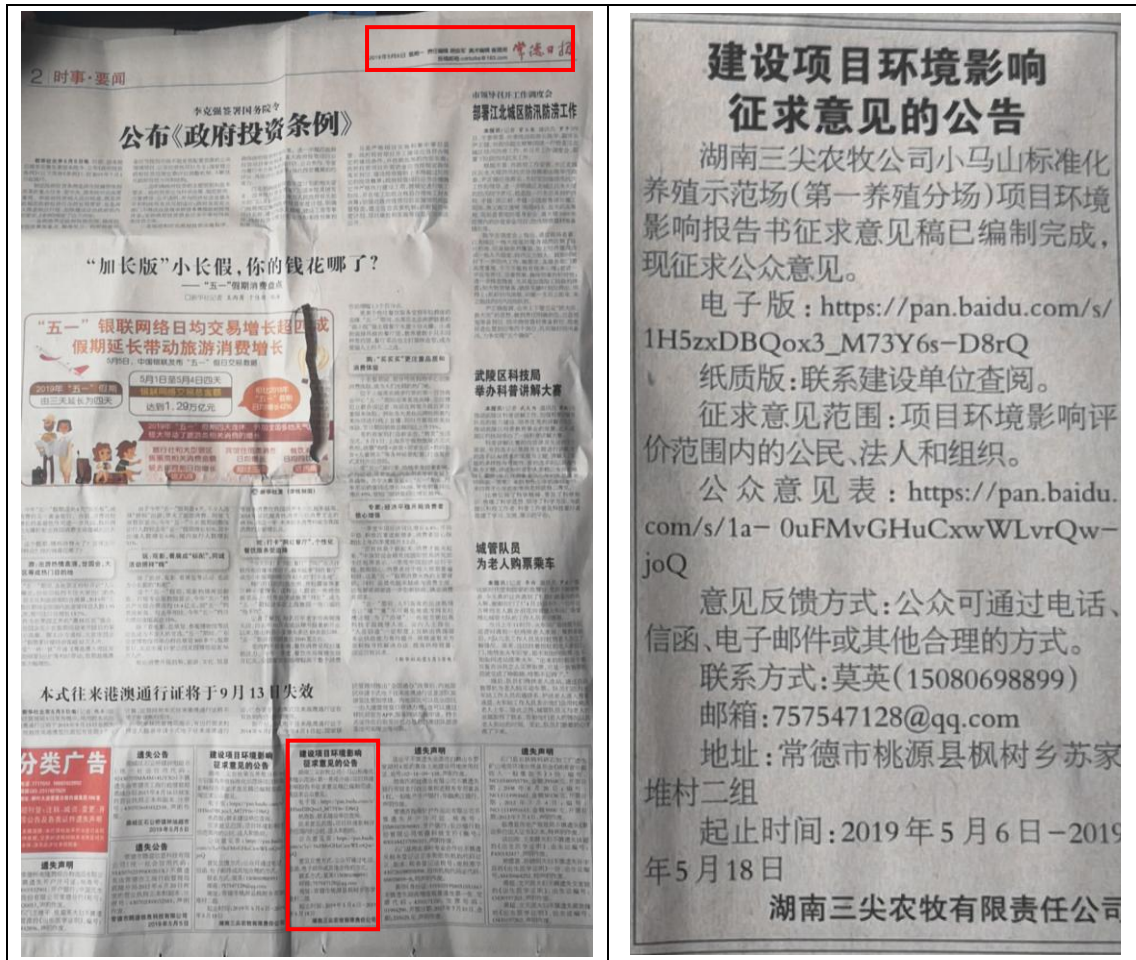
2 时事·要闻

常德日报

李克强签署国务院令
公布《政府投资条例》

部署江北城区防汛防涝工作

"加长版"小长假，你的钱花哪了？
——"五一"假期消费盘点

"五一"银联网络日均交易增长超四成
假期延长带动旅游消费增长

2019年"五一"假期由三天延长到四天

5月1日至5月4日四天 银联网络交易总金额 达到1.29万亿元

武陵区科技局举办科普讲解大赛

城管队员为老人购票乘车

本式往来港澳通行证将于9月13日失效

分类广告

遗失公告

建设项目环境影响征求意见的公告

建设项目环境影响征求意见的公告

遗失声明

遗失声明

遗失公告

遗失声明

建设项目环境影响
征求意见的公告

湖南三尖农牧公司小马山标准化养殖示范场(第一养殖分场)项目环境影响报告书征求意见稿已编制完成，现征求公众意见。

电子版：https://pan.baidu.com/s/1H5zxDBQox3_M73Y6s-D8rQ

纸质版:联系建设单位查阅。

征求意见范围:项目环境影响评价范围内的公民、法人和组织。

公众意见表：https://pan.baidu.com/s/1a- 0uFMvGHuCxwWLvrQw-joQ

意见反馈方式:公众可通过电话、信函、电子邮件或其他合理的方式。

联系方式:莫英(15080698899)

邮箱:757547128@qq.com

地址:常德市桃源县枫树乡苏家堆村二组

起止时间:2019年5月6日-2019年5月18日

湖南三尖农牧有限责任公司